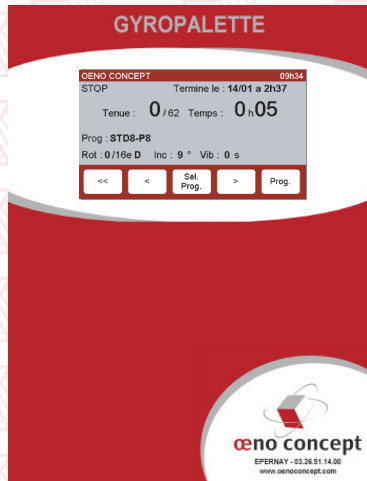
GYROPALETTE

OENO CONCEPT 09h34

STOP Termine le : 14/01 a 2h37

Tenue : 0 / 62 Temps : 0 h 05

Prog : STD8-P8

Rot : 0 / 16e D Inc : 9 ° Vib : 0 s

<< < Sel. Prog. > Prog.

œno concept

EPERNAY - 03.26.51.14.00
www.oenoconcept.com